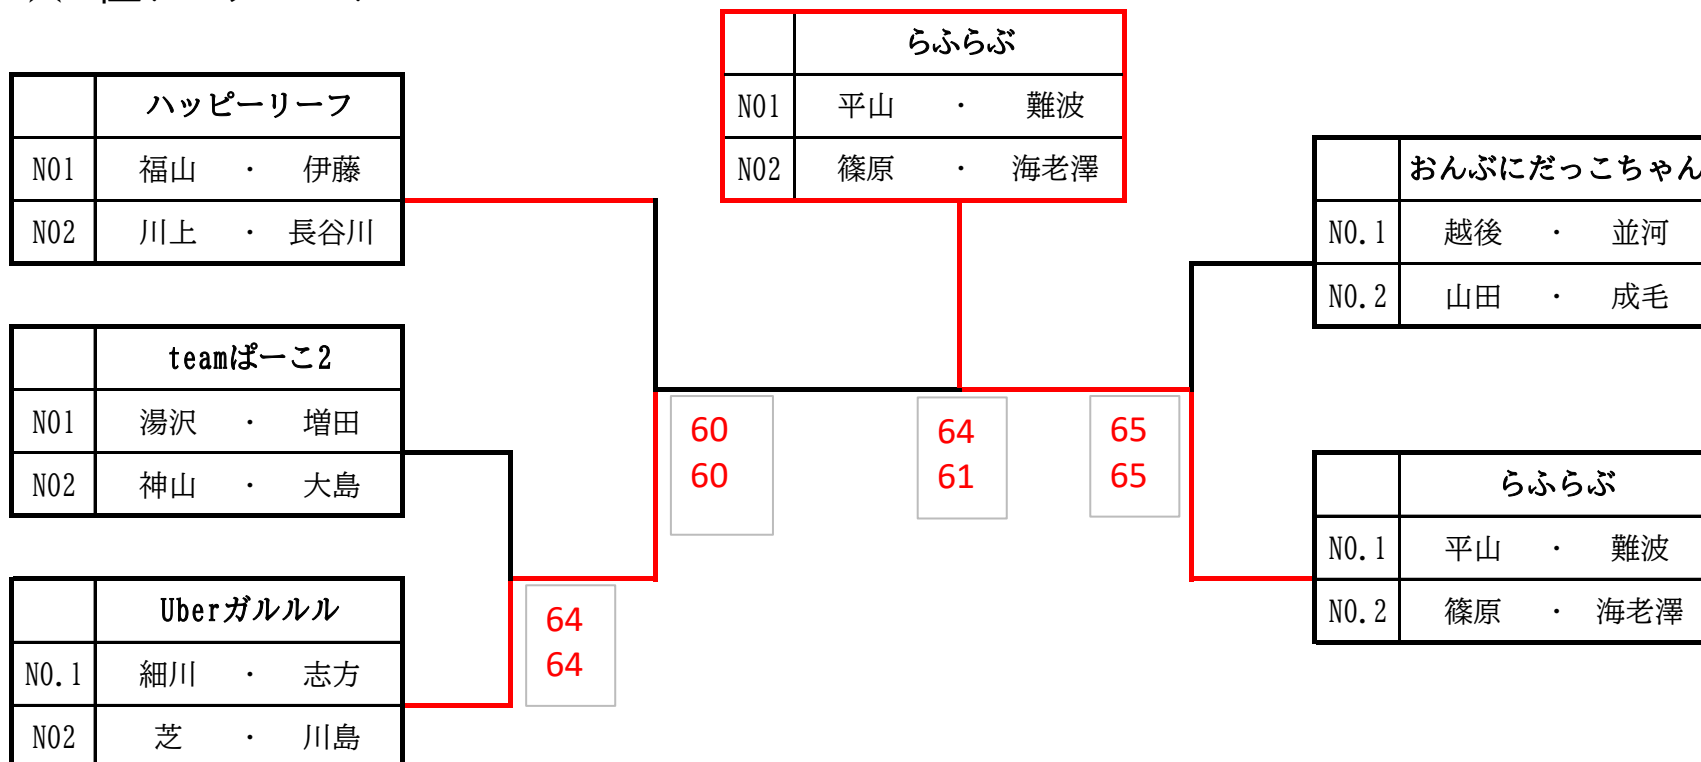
| | らふらぶ |
|---|---|
| N01 | 平山 ・ 難波 |
| N02 | 篠原 ・ 海老澤 |

| | ハッピーリーフ |
|---|---|
| N01 | 福山 ・ 伊藤 |
| N02 | 川上 ・ 長谷川 |

| | teamぱーこ2 |
|---|---|
| N01 | 湯沢 ・ 増田 |
| N02 | 神山 ・ 大島 |

| | Uberガルルル |
|---|---|
| NO.1 | 細川 ・ 志方 |
| N02 | 芝 ・ 川島 |

| | おんぶにだっこちゃん |
|---|---|
| NO.1 | 越後 ・ 並河 |
| NO.2 | 山田 ・ 成毛 |

| | らふらぶ |
|---|---|
| NO.1 | 平山 ・ 難波 |
| NO.2 | 篠原 ・ 海老澤 |

60
60

64
61

65
65

64
64